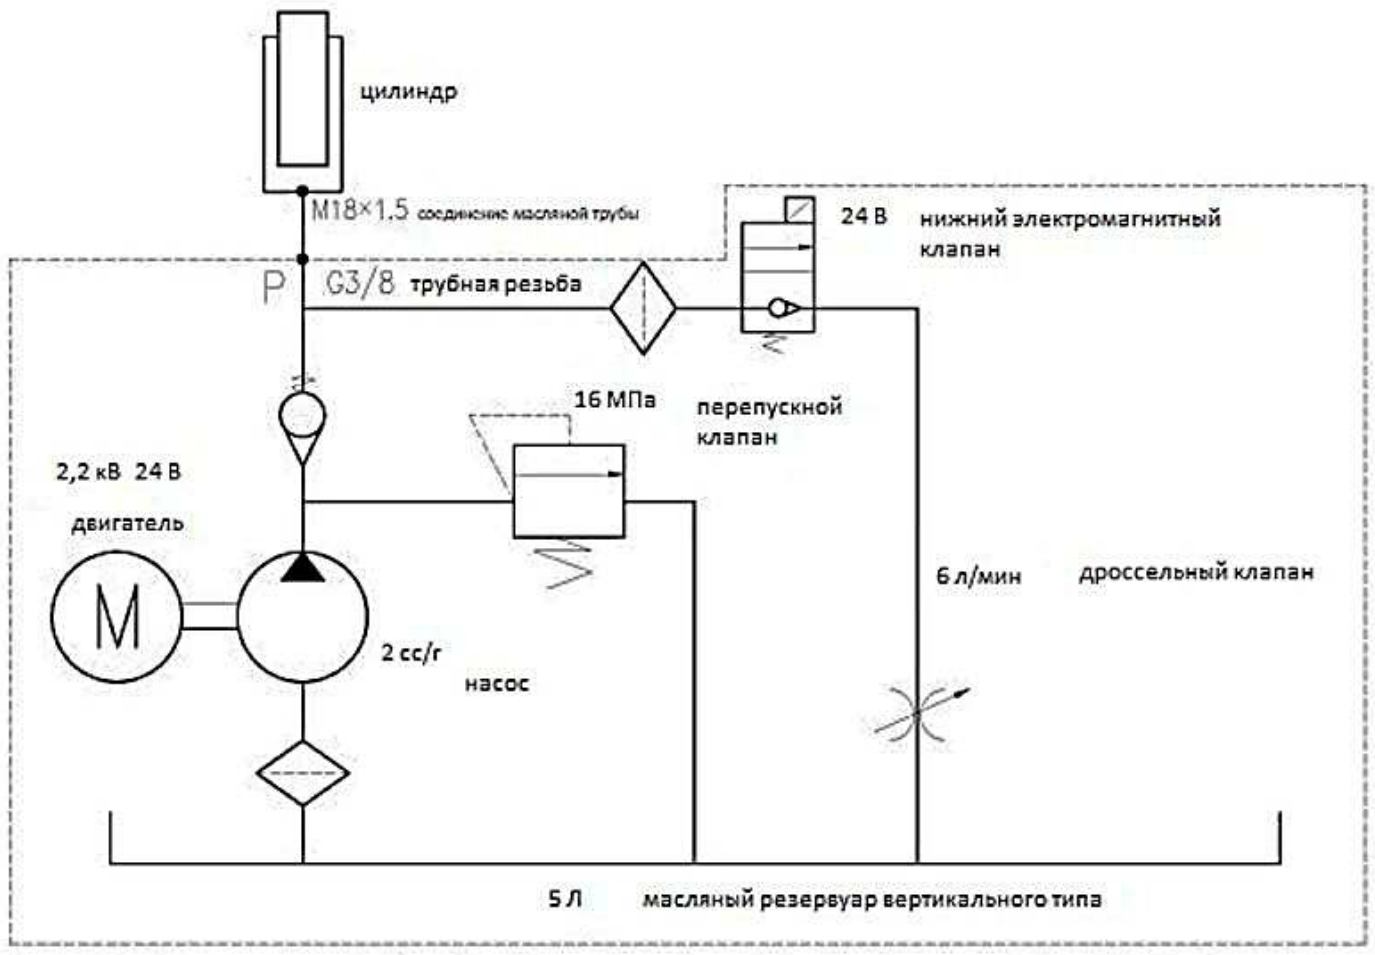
цилиндр

M18×1.5 соединение масляной трубы

24 В нижний электромагнитный клапан

P G3/8 трубная резьба

16 МПа

перепускной клапан

2,2 кВ 24 В

двигатель

M

6 л/мин

дроссельный клапан

2 cc/r

насос

5 Л масляный резервуар вертикального типа